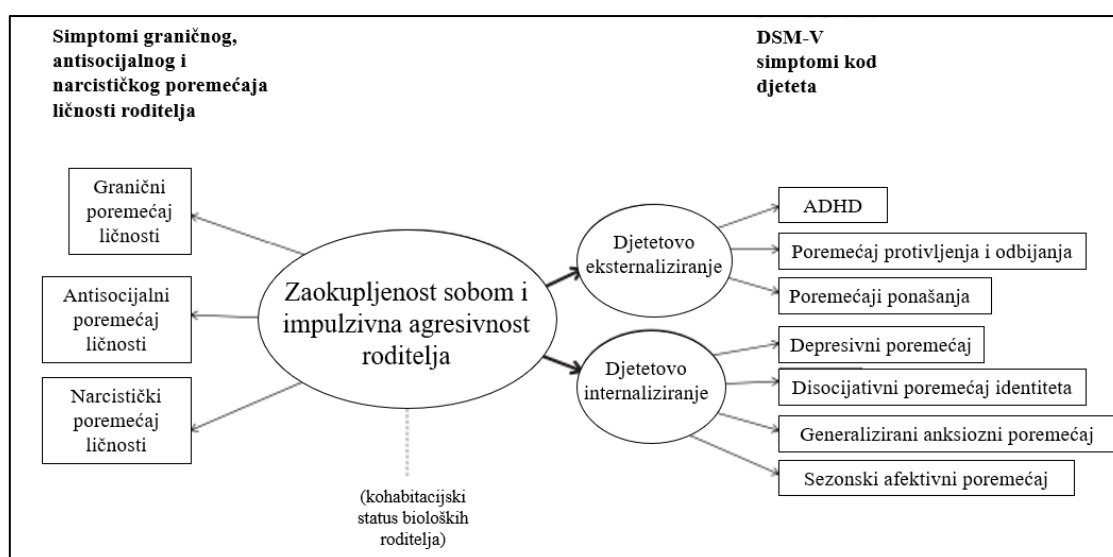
Simptomi graničnog, antisocijalnog i narcističkog poremećaja ličnosti roditelja

DSM-V simptomi kod djeteta

Granični poremećaj ličnosti

Antisocijalni poremećaj ličnosti

Narcistički poremećaj ličnosti

Zaokupljenost sobom i impulzivna agresivnost roditelja

(kohabitacijski status bioloških roditelja)

Djetetovo eksternaliziranje

Djetetovo internaliziranje

ADHD

Poremećaj protivljenja i odbijanja

Poremećaji ponašanja

Depresivni poremećaj

Disocijativni poremećaj identiteta

Generalizirani anksiozni poremećaj

Sezonski afektivni poremećaj